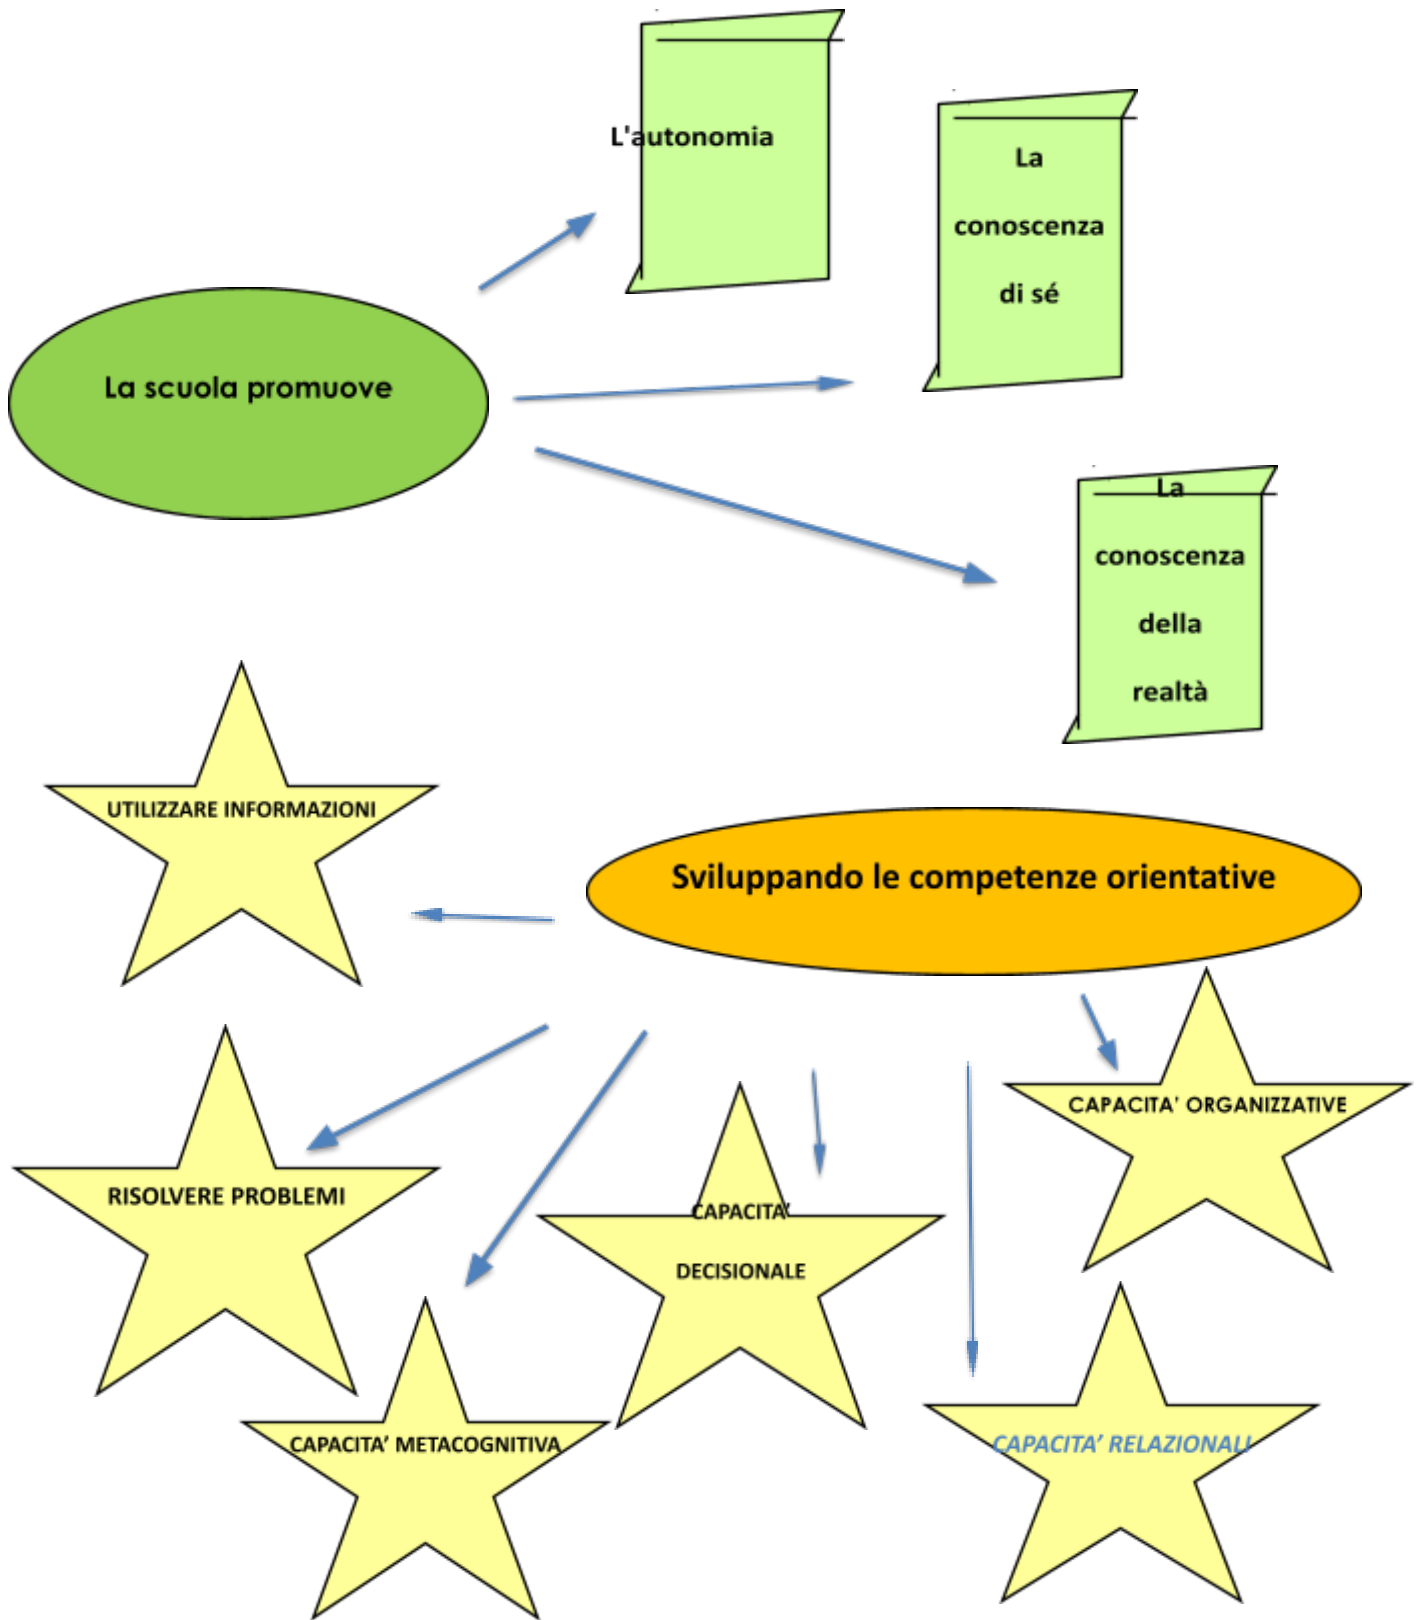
La scuola promuove

L'autonomia

La conoscenza di sé

La conoscenza della realtà

Sviluppando le competenze orientative

UTILIZZARE INFORMAZIONI

RISOLVERE PROBLEMI

CAPACITA' METACOGNITIVA

CAPACITA' DECISIONALE

CAPACITA' ORGANIZZATIVE

CAPACITA' RELAZIONALI